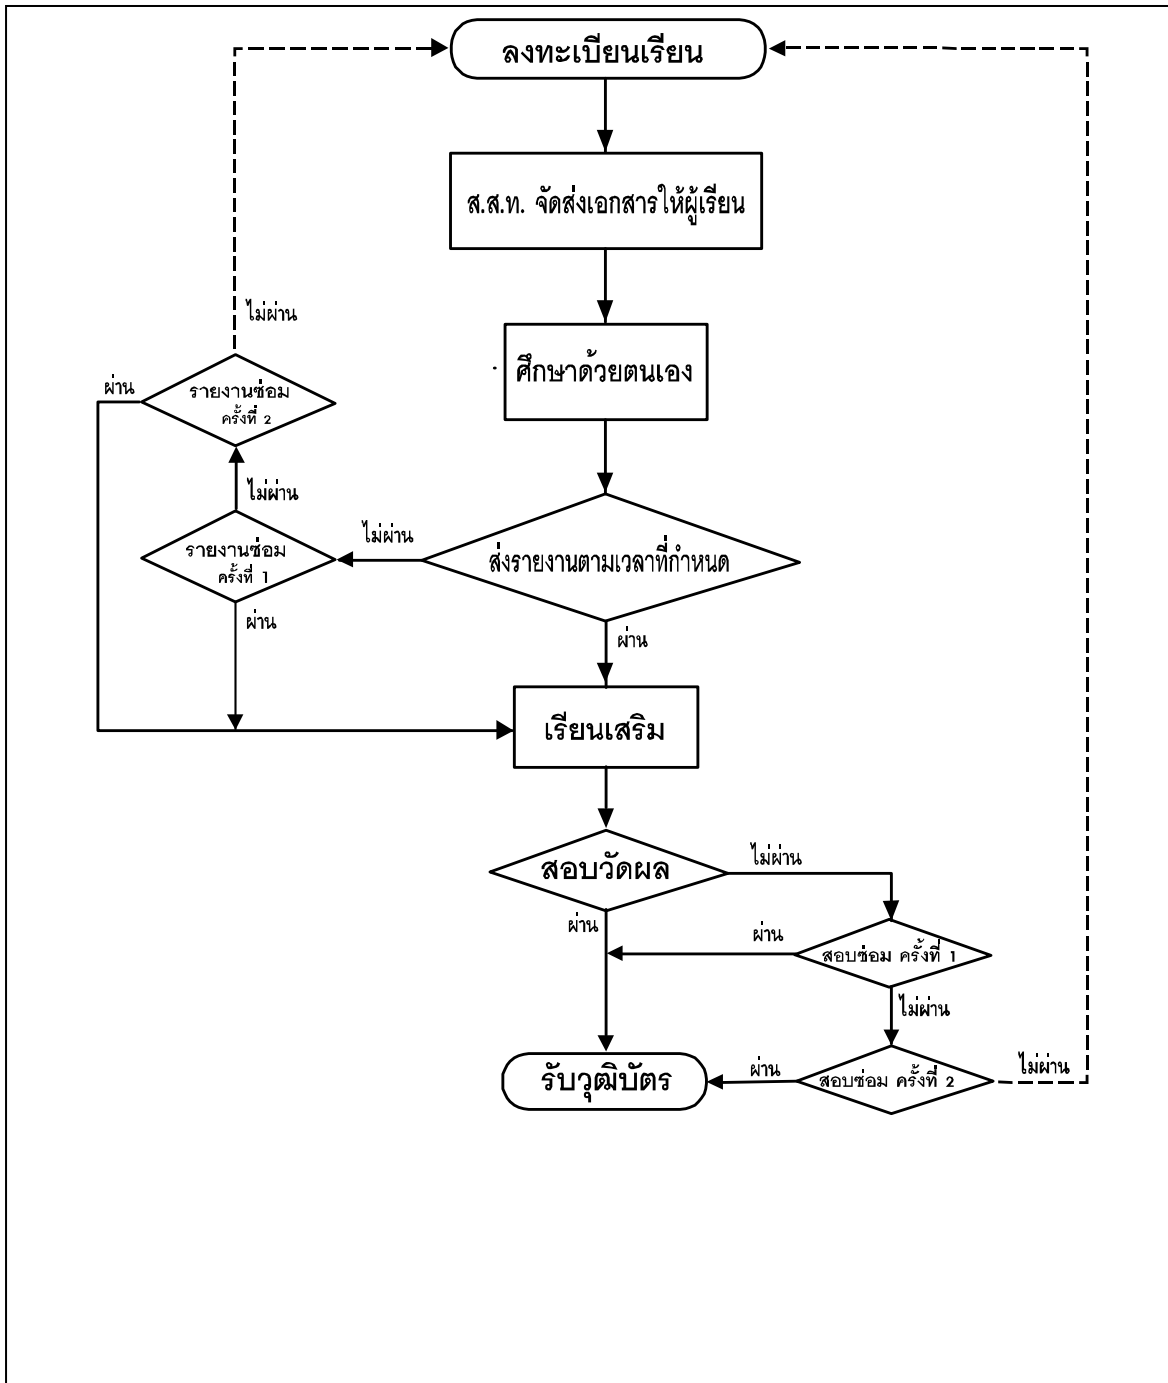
ลงทะเบียนเรียน

ส.ส.ท. จัดส่งเอกสารให้ผู้เรียน

ไม่ผ่าน

ผ่าน

รายงานซ่อม ครั้งที่ 2

ศึกษาด้วยตนเอง

ไม่ผ่าน

ไม่ผ่าน

รายงานซ่อม ครั้งที่ 1

ส่งรายงานตามเวลาที่กำหนด

ผ่าน

ผ่าน

เรียนเสริม

สอบวัดผล

ไม่ผ่าน

ผ่าน

ผ่าน

สอบซ่อม ครั้งที่ 1

ไม่ผ่าน

รับวุฒิบัตร

ผ่าน

สอบซ่อม ครั้งที่ 2

ไม่ผ่าน